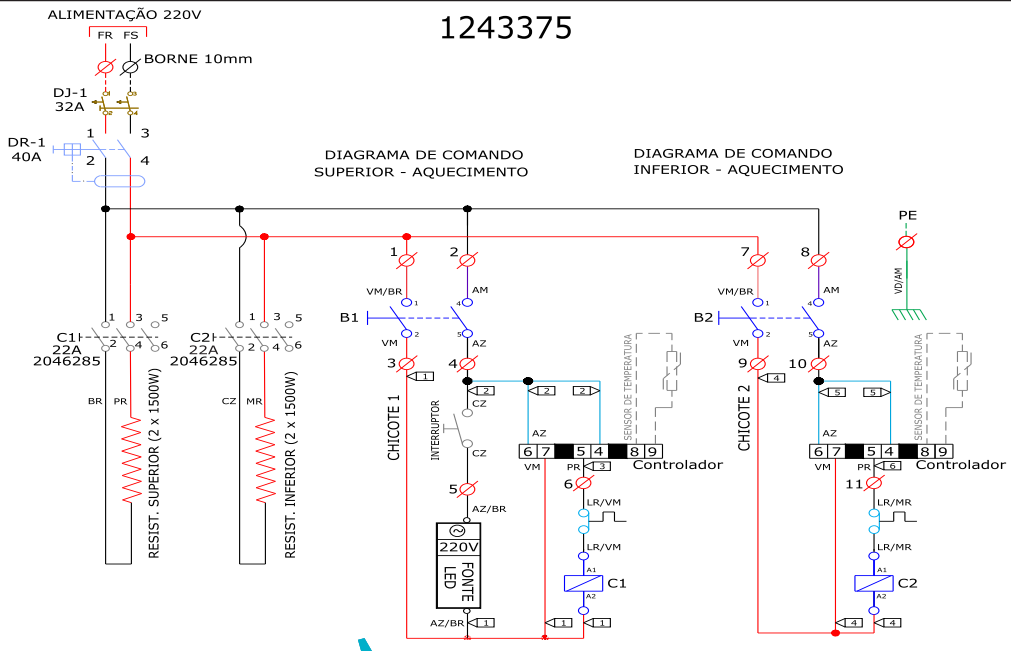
ALIMENTAÇÃO 220V
FR FS
BORNE 10mm
DJ-1
32A
1 3
DR-1
40A
2 4

1243375

DIAGRAMA DE COMANDO
SUPERIOR - AQUECIMENTO

DIAGRAMA DE COMANDO
INFERIOR - AQUECIMENTO

PE
VD/AM

1 3 5
C1
22A
2046285
2 4 6
BR PR
RESIST. SUPERIOR (2 x 1500W)

1 3 5
C2
22A
2046285
2 4 6
CZ MR
RESIST. INFERIOR (2 x 1500W)

1 2
VM/BR AM
B1
VM AZ
3 4
1 2 2
CHICOTE 1
CZ
INTERRUPTOR
CZ
AZ
SENSOR DE TEMPERATURA
6 7 5 4 8 9
VM PR 3
Controlador
5
AZ/BR
220V
FONTE LED
6
LR/VM
LR/VM
A1
C1
A2
AZ/BR 1 1 1

7 8
VM/BR AM
B2
VM AZ
9 10
4 5 5
CHICOTE 2
AZ
SENSOR DE TEMPERATURA
6 7 5 4 8 9
VM PR 6
Controlador
11
LR/MR
LR/MR
A1
C2
A2
4 4